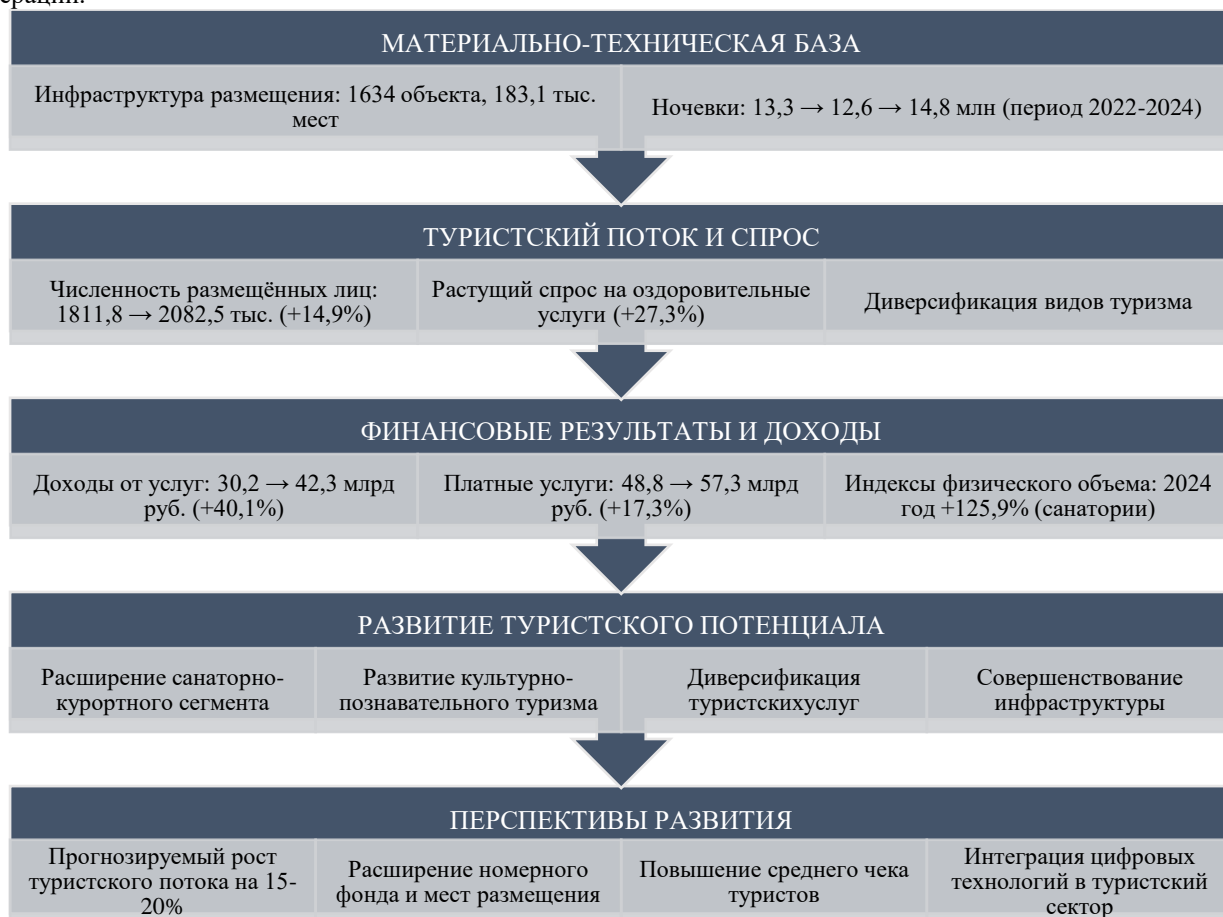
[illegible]ерации.

МАТЕРИАЛЬНО-ТЕХНИЧЕСКАЯ БАЗА

Инфраструктура размещения: 1634 объекта, 183,1 тыс. мест

Ночевки: 13,3 → 12,6 → 14,8 млн (период 2022-2024)

ТУРИСТСКИЙ ПОТОК И СПРОС

Численность размещённых лиц: 1811,8 → 2082,5 тыс. (+14,9%)

Растущий спрос на оздоровительные услуги (+27,3%)

Диверсификация видов туризма

ФИНАНСОВЫЕ РЕЗУЛЬТАТЫ И ДОХОДЫ

Доходы от услуг: 30,2 → 42,3 млрд руб. (+40,1%)

Платные услуги: 48,8 → 57,3 млрд руб. (+17,3%)

Индексы физического объема: 2024 год +125,9% (санатории)

РАЗВИТИЕ ТУРИСТСКОГО ПОТЕНЦИАЛА

Расширение санаторно-курортного сегмента

Развитие культурно-познавательного туризма

Диверсификация туристскихуслуг

Совершенствование инфраструктуры

ПЕРСПЕКТИВЫ РАЗВИТИЯ

Прогнозируемый рост туристского потока на 15-20%

Расширение номерного фонда и мест размещения

Повышение среднего чека туристов

Интеграция цифровых технологий в туристский сектор